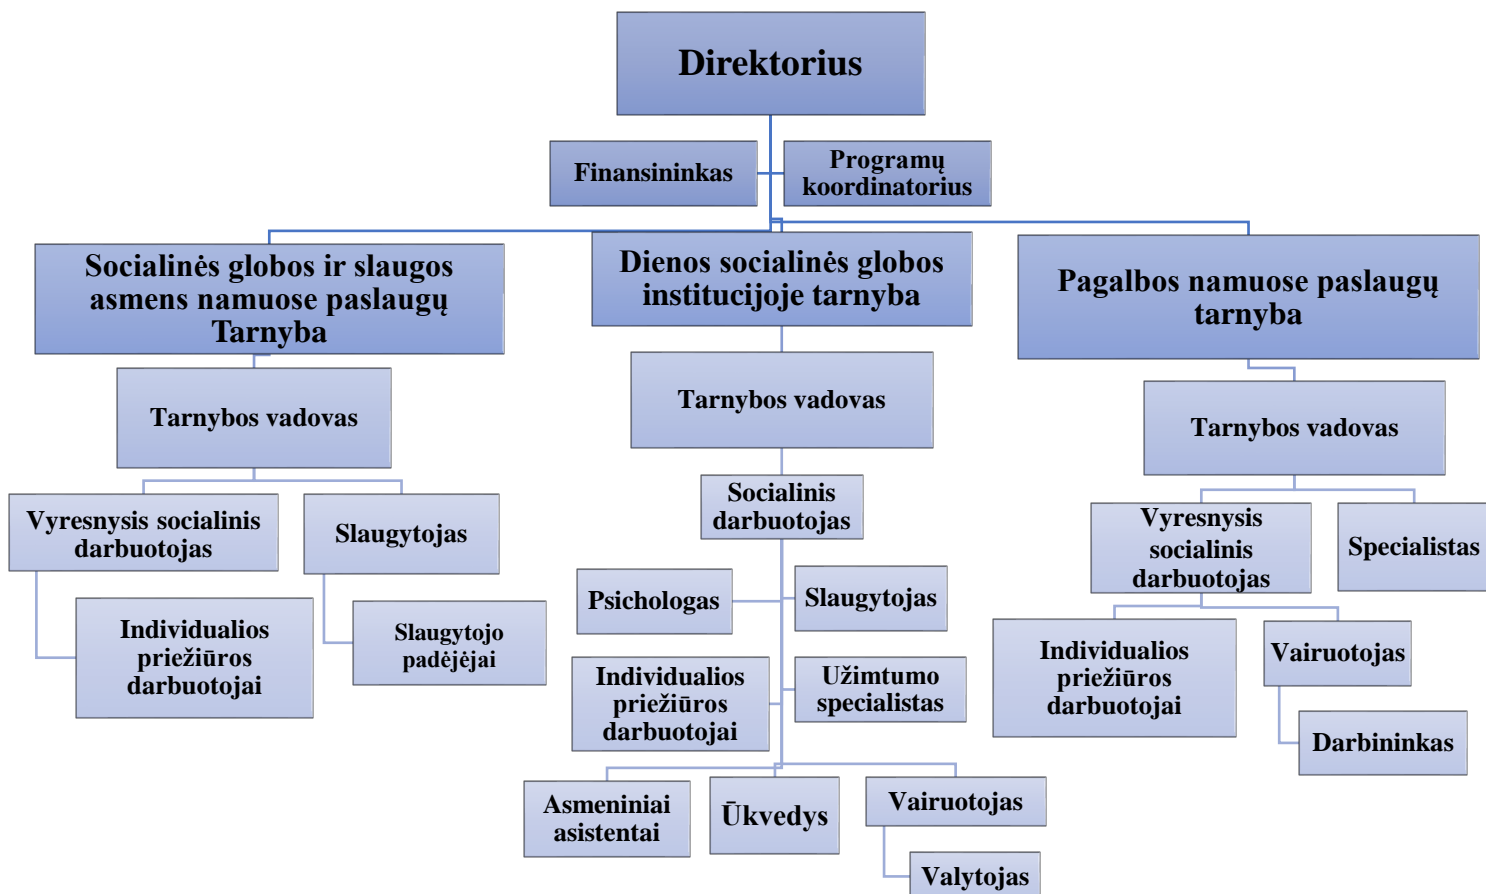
Direktorius

Finansininkas

Programų koordinatorius

Socialinės globos ir slaugos asmens namuose paslaugų Tarnyba

Dienos socialinės globos institucijoje tarnyba

Pagalbos namuose paslaugų tarnyba

Tarnybos vadovas

Vyresnysis socialinis darbuotojas

Slaugytojas

Individualios priežiūros darbuotojai

Slaugytojo padėjėjai

Tarnybos vadovas

Socialinis darbuotojas

Psichologas

Slaugytojas

Individualios priežiūros darbuotojai

Užimtumo specialistas

Asmeniniai asistentai

Ūkvedys

Vairuotojas

Valytojas

Tarnybos vadovas

Vyresnysis socialinis darbuotojas

Specialistas

Individualios priežiūros darbuotojai

Vairuotojas

Darbininkas